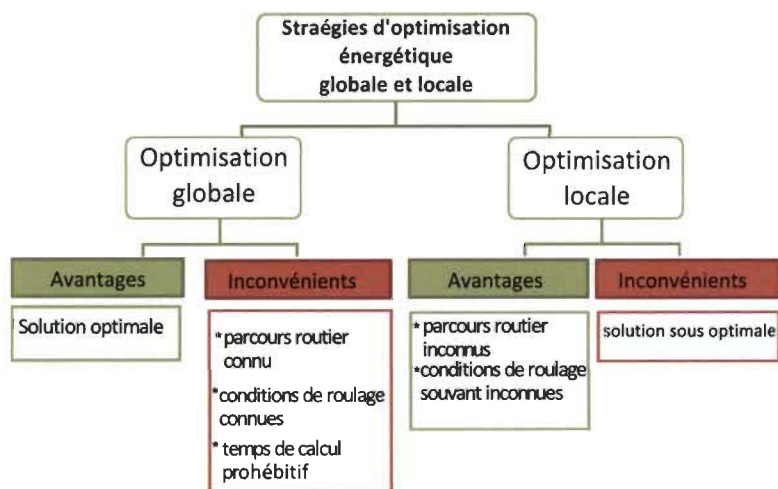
Straégies d'optimisation énergétique globale et locale

Optimisation globale

Optimisation locale

Avantages

Solution optimale

Inconvénients

* parcours routier connu

* conditions de roulage connues

* temps de calcul prohébitif

Avantages

* parcours routier inconnus

* conditions de roulage souvant inconnues

Inconvénients

solution sous optimale